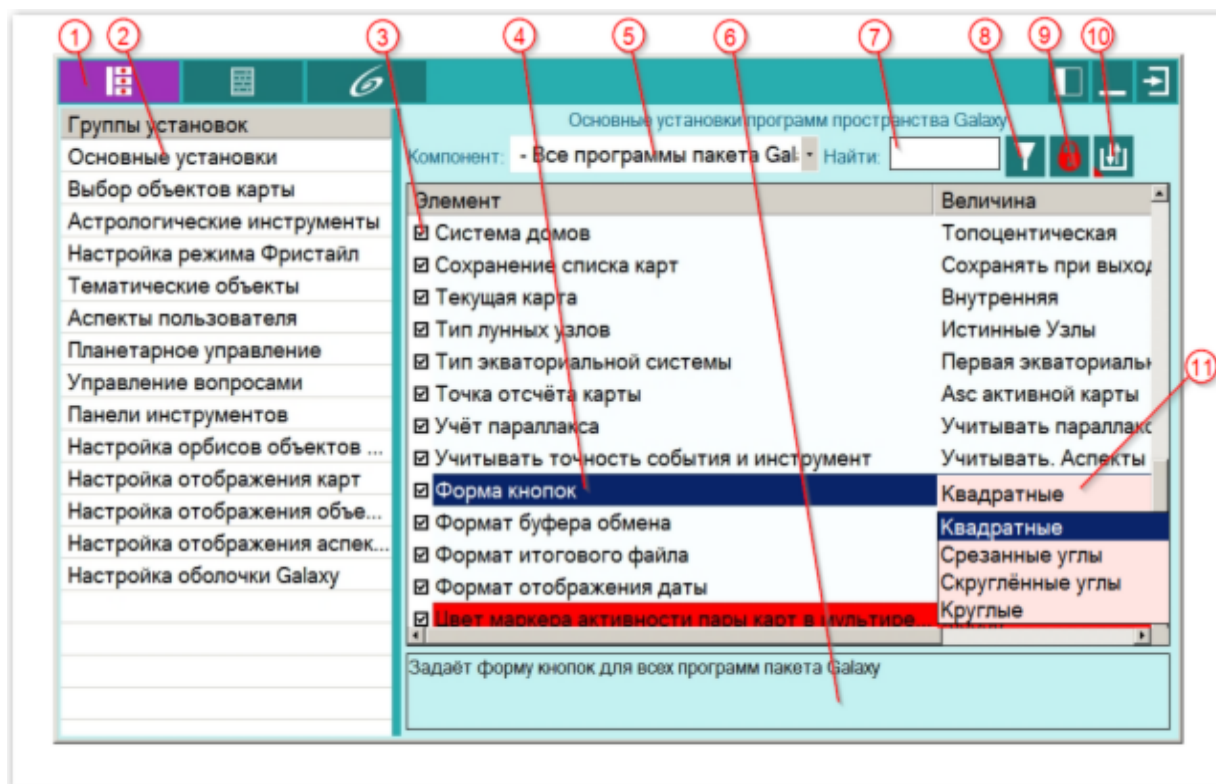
1 2 3 4 5 6 7 8 9 10

Группы установок
Основные установки
Выбор объектов карты
Астрологические инструменты
Настройка режима Фристайл
Тематические объекты
Аспекты пользователя
Планетарное управление
Управление вопросами
Панели инструментов
Настройка орбисов объектов ...
Настройка отображения карт
Настройка отображения объе...
Настройка отображения аспек...
Настройка оболочки Galaxy

Основные установки программ пространства Galaxy
Компонент: - Все программы пакета Gal: Найти:

| Элемент | Величина |
|---|---|
| ☑ Система домов | Топоцентическая |
| ☑ Сохранение списка карт | Сохранять при выход |
| ☑ Текущая карта | Внутренняя |
| ☑ Тип лунных узлов | Истинные Узлы |
| ☑ Тип экваториальной системы | Первая экваториальн |
| ☑ Точка отсчёта карты | Asc активной карты |
| ☑ Учёт параллакса | Учитывать параллакс |
| ☑ Учитывать точность события и инструмент | Учитывать. Аспекты |
| ☑ Форма кнопок | Квадратные |
| ☑ Формат буфера обмена | Квадратные |
| ☑ Формат итогового файла | Срезанные углы |
| ☑ Формат отображения даты | Скруглённые углы |
| ☑ Цвет маркера активности пары карт в мультире... | Круглые |

11

Задаёт форму кнопок для всех программ пакета Galaxy